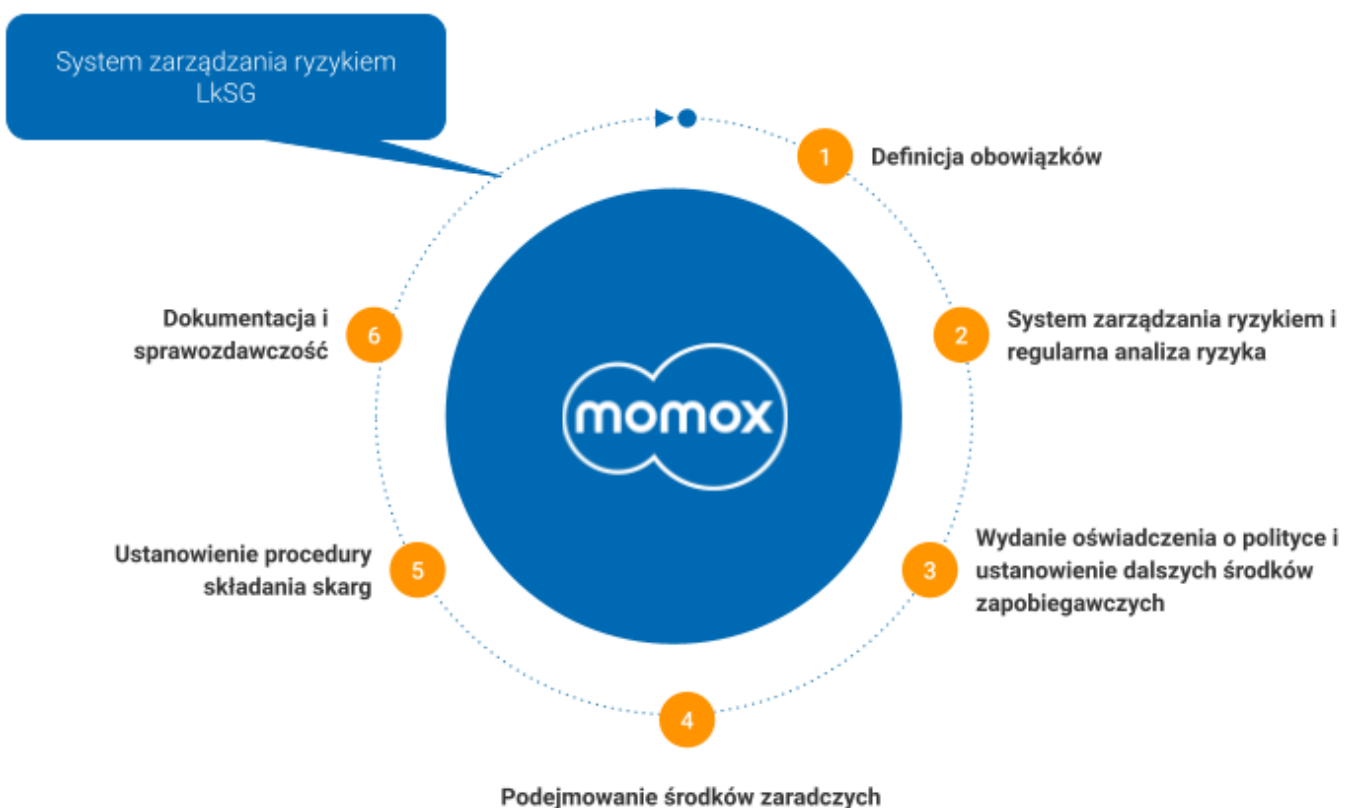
System zarządzania ryzykiem LkSG

1 Definicja obowiązków

2 System zarządzania ryzykiem i regularna analiza ryzyka

momox

3 Wydanie oświadczenia o polityce i ustanowienie dalszych środków zapobiegawczych

4 Podejmowanie środków zaradczych

5 Ustanowienie procedury składania skarg

6 Dokumentacja i sprawozdawczość